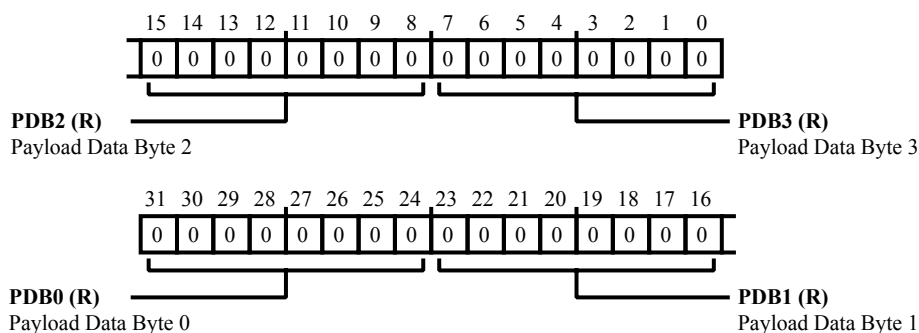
| 15 | 14 | 13 | 12 | 11 | 10 | 9 | 8 | 7 | 6 | 5 | 4 | 3 | 2 | 1 | 0 |
|---|---|---|---|---|---|---|---|---|---|---|---|---|---|---|---|
| 0 | 0 | 0 | 0 | 0 | 0 | 0 | 0 | 0 | 0 | 0 | 0 | 0 | 0 | 0 | 0 |

**PDB2 (R)**
Payload Data Byte 2

**PDB3 (R)**
Payload Data Byte 3

| 31 | 30 | 29 | 28 | 27 | 26 | 25 | 24 | 23 | 22 | 21 | 20 | 19 | 18 | 17 | 16 |
|---|---|---|---|---|---|---|---|---|---|---|---|---|---|---|---|
| 0 | 0 | 0 | 0 | 0 | 0 | 0 | 0 | 0 | 0 | 0 | 0 | 0 | 0 | 0 | 0 |

**PDB0 (R)**
Payload Data Byte 0

**PDB1 (R)**
Payload Data Byte 1